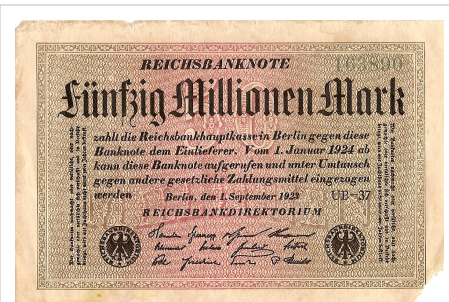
REICHSBANKNOTE

163890

Fünfzig Millionen Mark

zahlt die Reichsbankhauptkasse in Berlin gegen diese Banknote dem Einlieferer. Vom 1. Januar 1924 ab kann diese Banknote aufgerufen und unter Umtausch gegen andere gesetzliche Zahlungsmittel eingezogen werden

Berlin, den 1. September 1923

UB · 37

REICHSBANKDIREKTORIUM

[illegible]